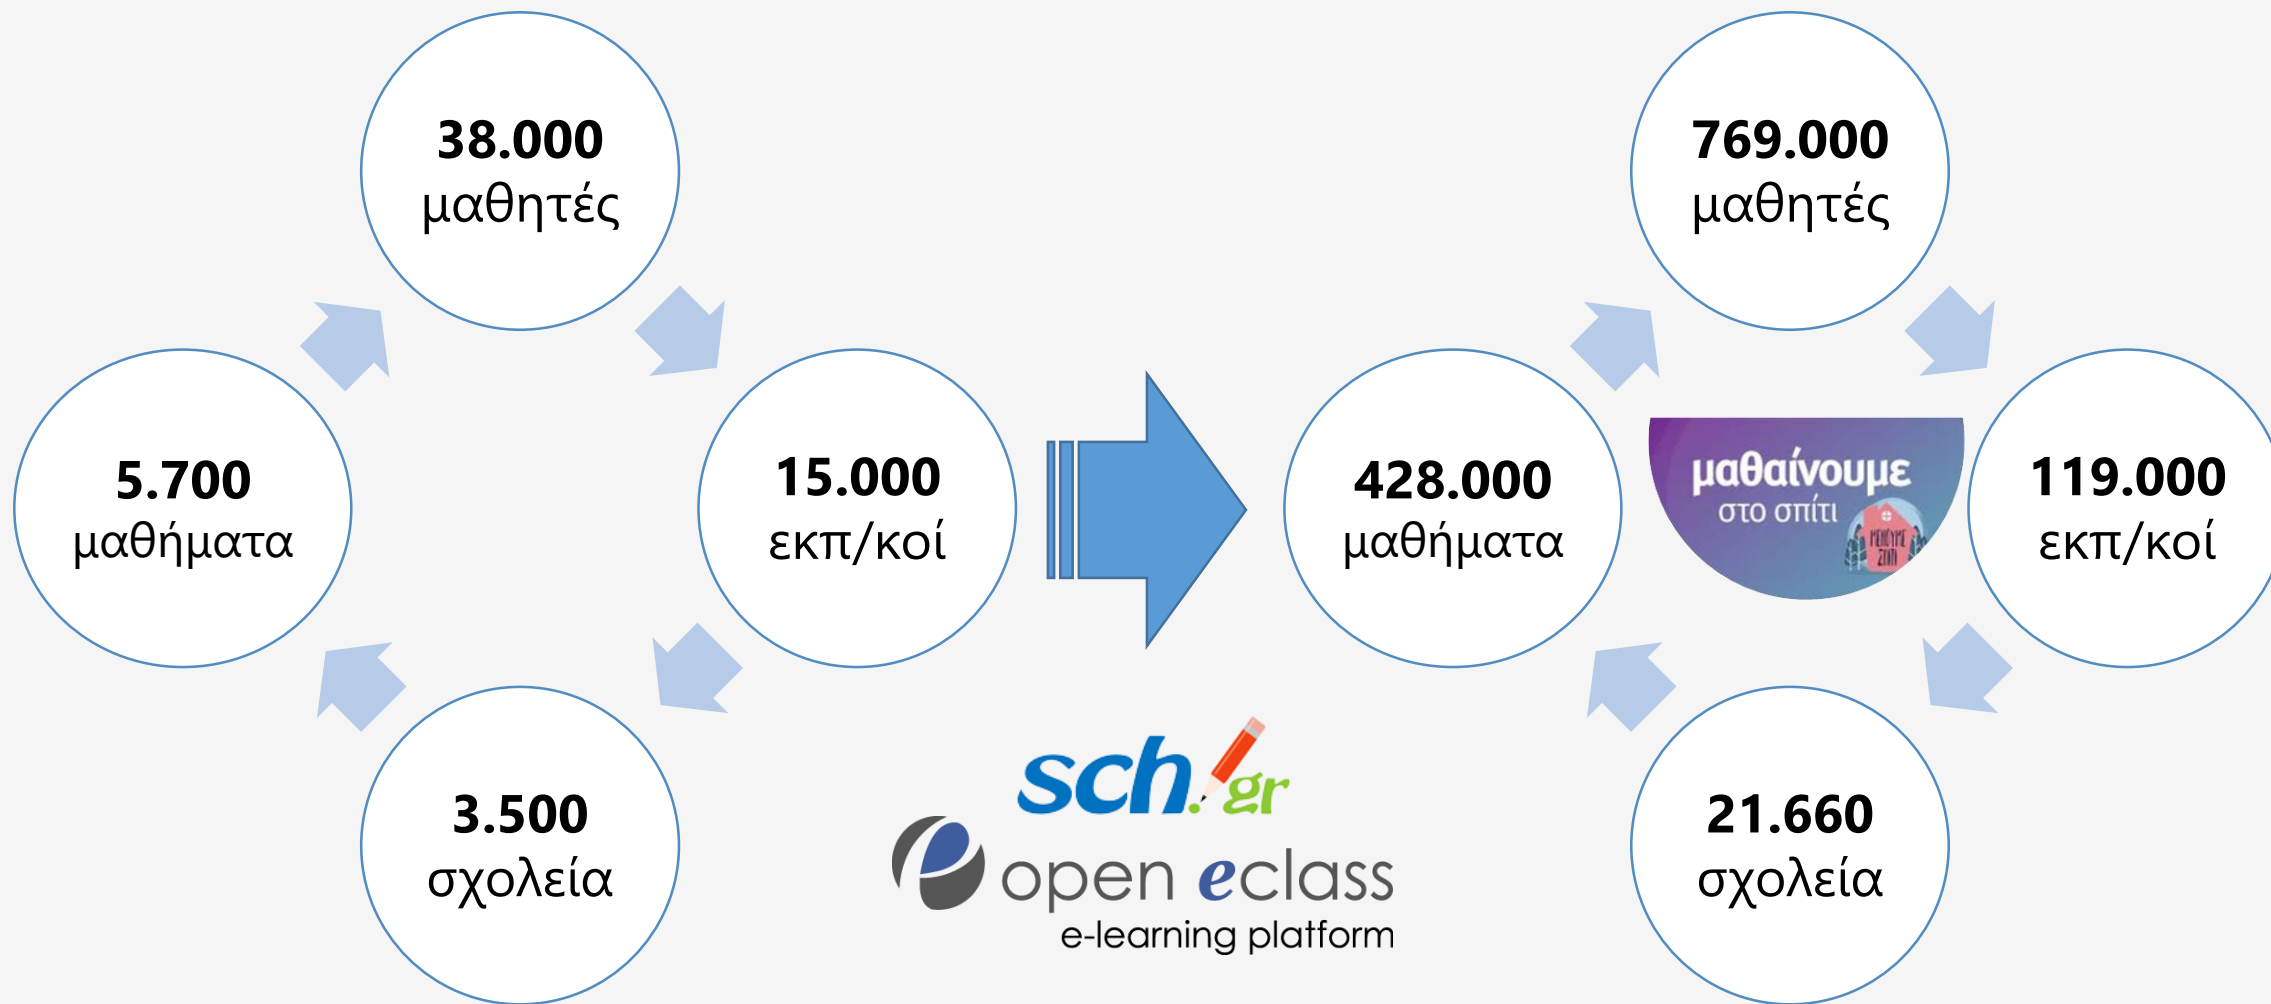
38.000
μαθητές

5.700
μαθήματα

15.000
εκπ/κοί

3.500
σχολεία

sch.gr

open eclass
e-learning platform

769.000
μαθητές

428.000
μαθήματα

μαθαίνουμε
στο σπίτι
ΜΕΝΟΥΜΕ ΣΠΙΤΙ

119.000
εκπ/κοί

21.660
σχολεία